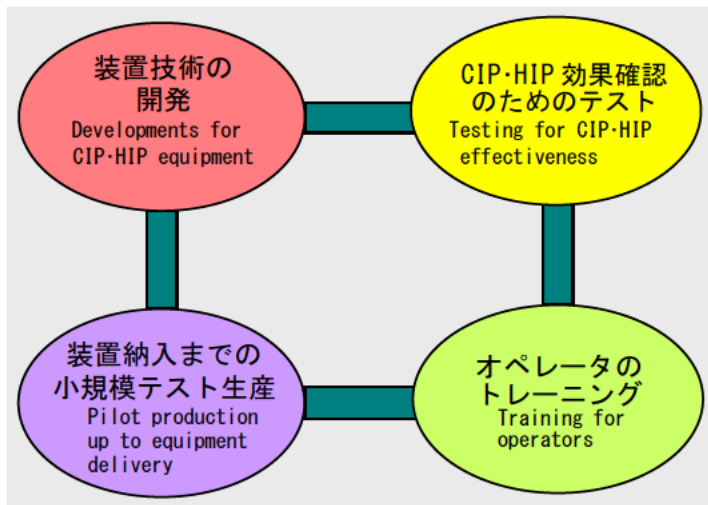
装置技術の開発
Developments for CIP·HIP equipment

CIP·HIP 効果確認のためのテスト
Testing for CIP·HIP effectiveness

装置納入までの小規模テスト生産
Pilot production up to equipment delivery

オペレータのトレーニング
Training for operators